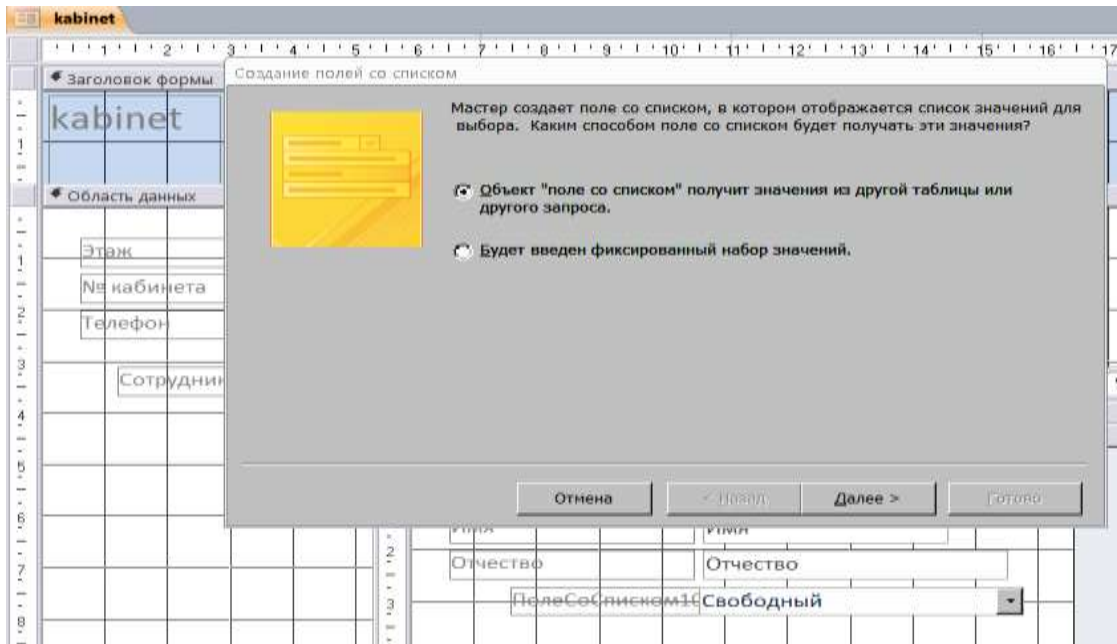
kabinet

1 2 3 4 5 6 7 8 9 10 11 12 13 14 15 16 17

Заголовок формы

kabinet

Область данных

Этаж

№ кабинета

Телефон

Сотрудник

Создание полей со списком

Мастер создает поле со списком, в котором отображается список значений для выбора. Каким способом поле со списком будет получать эти значения?

Объект "поле со списком" получит значения из другой таблицы или другого запроса.

Будет введен фиксированный набор значений.

Отмена

< Назад

Далее >

Готово

Имя

Имя

Отчество

Отчество

ПолеСоСписком10

Свободный